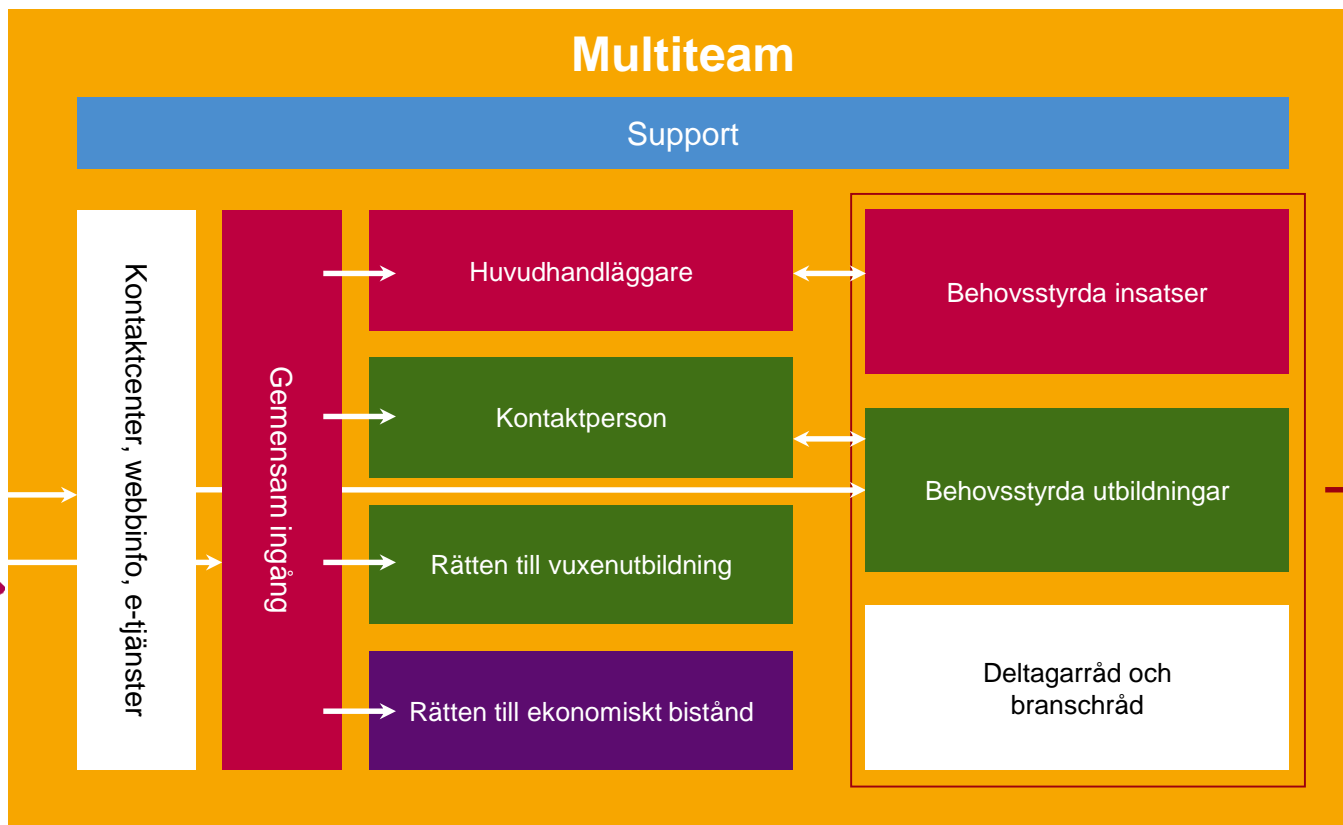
Multiteam

Support

Kontaktcenter, webbinfo, e-tjänster

Gemensam ingång

Huvudhandläggare

Kontaktperson

Rätten till vuxenutbildning

Rätten till ekonomiskt bistånd

Behovsstyrda insatser

Behovsstyrda utbildningar

Deltagarråd och branschråd